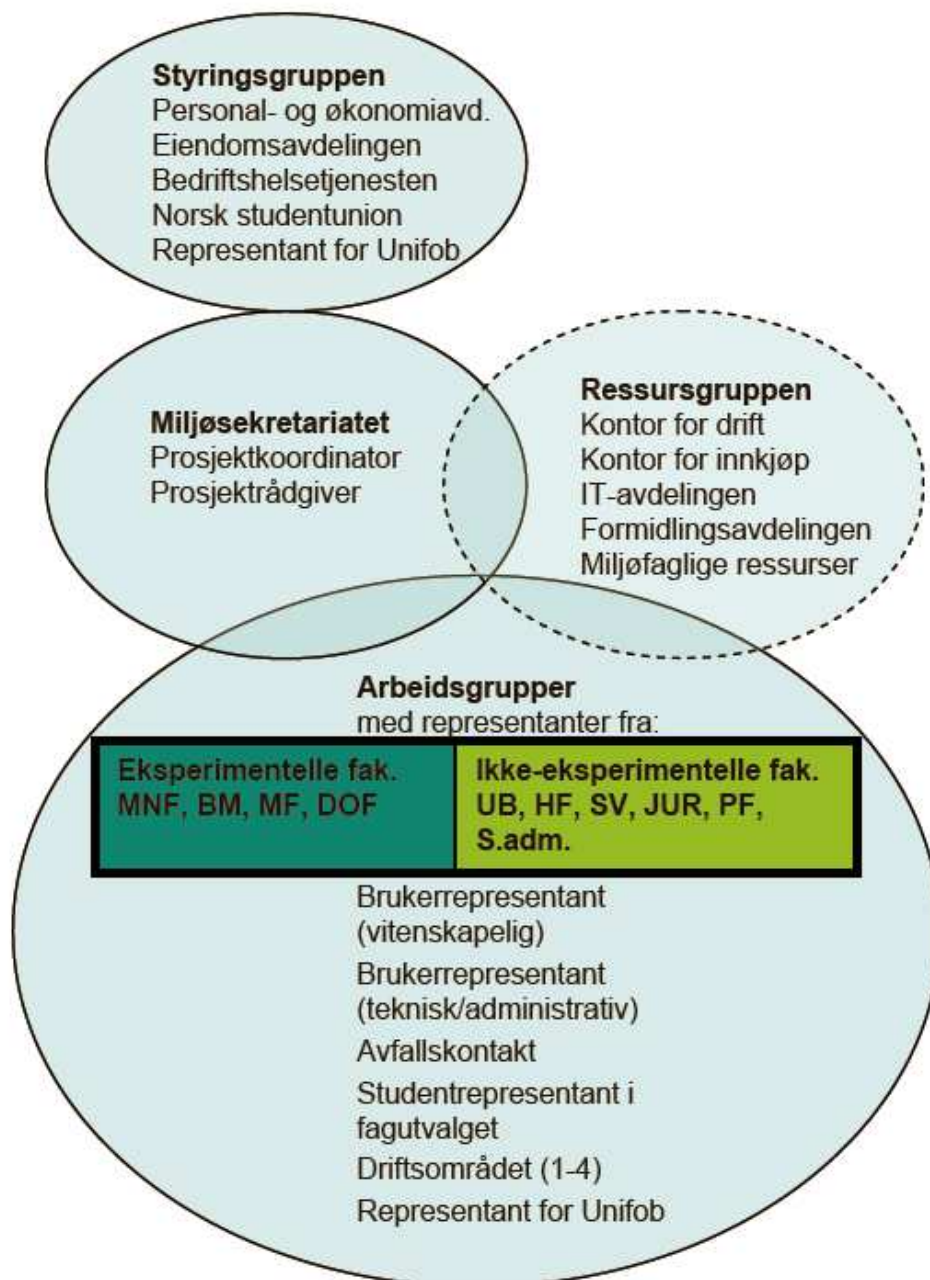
**Styringsgruppen**
Personal- og økonomiavd.
Eiendomsavdelingen
Bedriftshelsetjenesten
Norsk studentunion
Representant for Unifob

**Miljøsekretariatet**
Prosjektkoordinator
Prosjektrådgiver

**Ressursgruppen**
Kontor for drift
Kontor for innkjøp
IT-avdelingen
Formidlingsavdelingen
Miljøfaglige ressurser

**Arbeidsgrupper**
med representanter fra:

| Eksperimentelle fak. MNF, BM, MF, DOF | Ikke-eksperimentelle fak. UB, HF, SV, JUR, PF, S.adm. |
|---|---|

Brukerrepresentant (vitenskapelig)
Brukerrepresentant (teknisk/administrativ)
Avfallskontakt
Studentrepresentant i fagutvalget
Driftsområdet (1-4)
Representant for Unifob